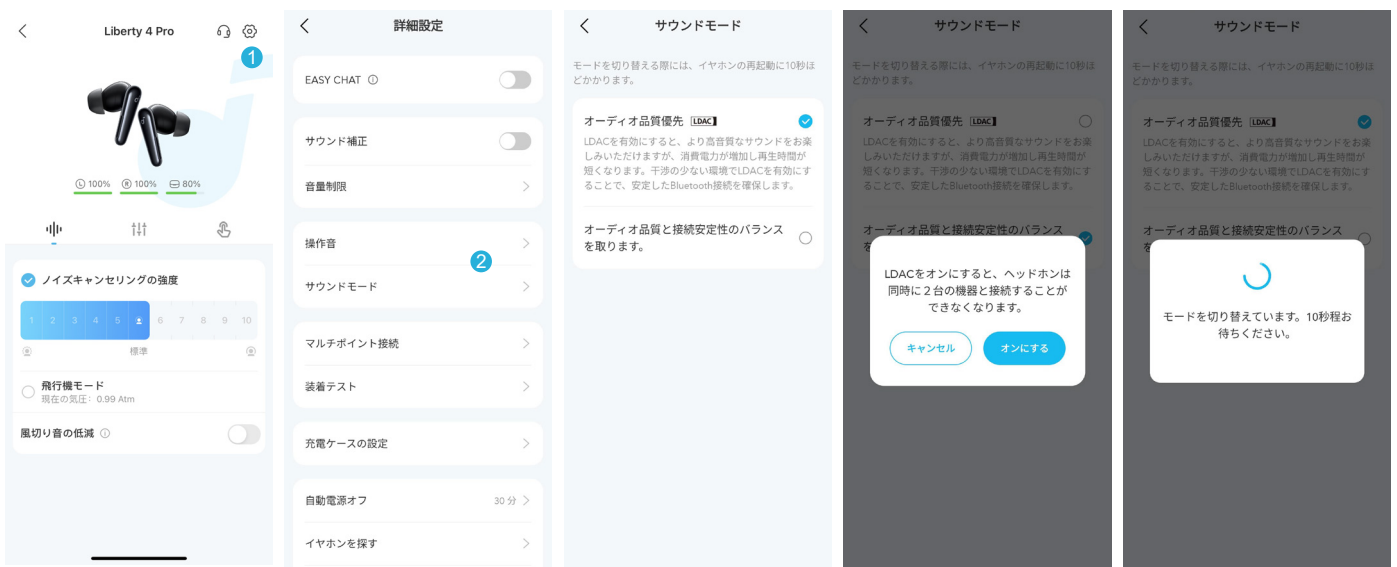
Liberty 4 Pro

1

100% 100% 80%

ノイズキャンセリングの強度

1 2 3 4 5 6 7 8 9 10

標準

飛行機モード
現在の気圧：0.99 Atm

風切り音の低減

詳細設定

EASY CHAT

サウンド補正

音量制限

操作音

2

サウンドモード

マルチポイント接続

装着テスト

充電ケースの設定

自動電源オフ 30 分

イヤホンを探す

サウンドモード

モードを切り替える際には、イヤホンの再起動に10秒ほどかかります。

オーディオ品質優先 LDAC

LDACを有効にすると、より高音質なサウンドをお楽しみいただけますが、消費電力が増加し再生時間が短くなります。干渉の少ない環境でLDACを有効にすることで、安定したBluetooth接続を確保します。

オーディオ品質と接続安定性のバランスを取ります。

サウンドモード

モードを切り替える際には、イヤホンの再起動に10秒ほどかかります。

オーディオ品質優先 LDAC

LDACを有効にすると、より高音質なサウンドをお楽しみいただけますが、消費電力が増加し再生時間が短くなります。干渉の少ない環境でLDACを有効にすることで、安定したBluetooth接続を確保します。

オーディオ品質と接続安定性のバランス

LDACをオンにすると、ヘッドホンは同時に２台の機器と接続することができなくなります。

キャンセル

オンにする

サウンドモード

モードを切り替える際には、イヤホンの再起動に10秒ほどかかります。

オーディオ品質優先 LDAC

LDACを有効にすると、より高音質なサウンドをお楽しみいただけますが、消費電力が増加し再生時間が短くなります。干渉の少ない環境でLDACを有効にすることで、安定したBluetooth接続を確保します。

オーディオ品質と接続安定性のバランス

モードを切り替えています。10秒程お待ちください。